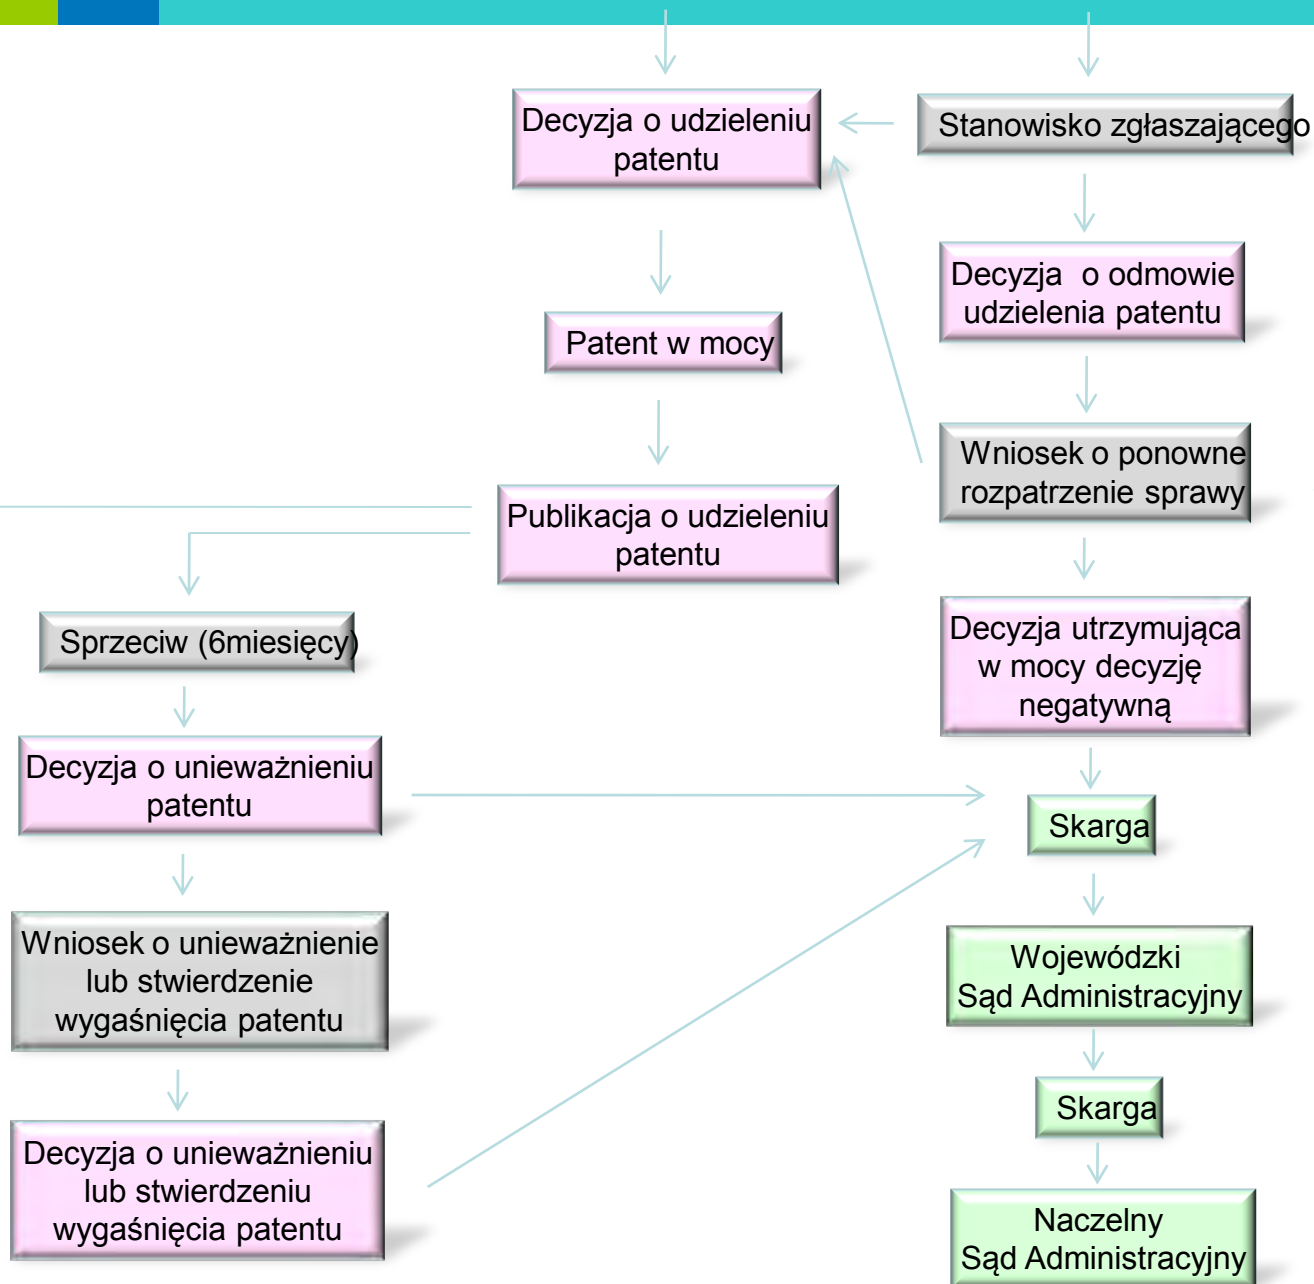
Decyzja o udzieleniu patentu

Stanowisko zgłaszającego

Decyzja o odmowie udzielenia patentu

Patent w mocy

Wniosek o ponowne rozpatrzenie sprawy

Publikacja o udzieleniu patentu

Decyzja utrzymująca w mocy decyzję negatywną

Sprzeciw (6miesięcy)

Decyzja o unieważnieniu patentu

Skarga

Wniosek o unieważnienie lub stwierdzenie wygaśnięcia patentu

Wojewódzki Sąd Administracyjny

Skarga

Decyzja o unieważnieniu lub stwierdzeniu wygaśnięcia patentu

Naczelny Sąd Administracyjny